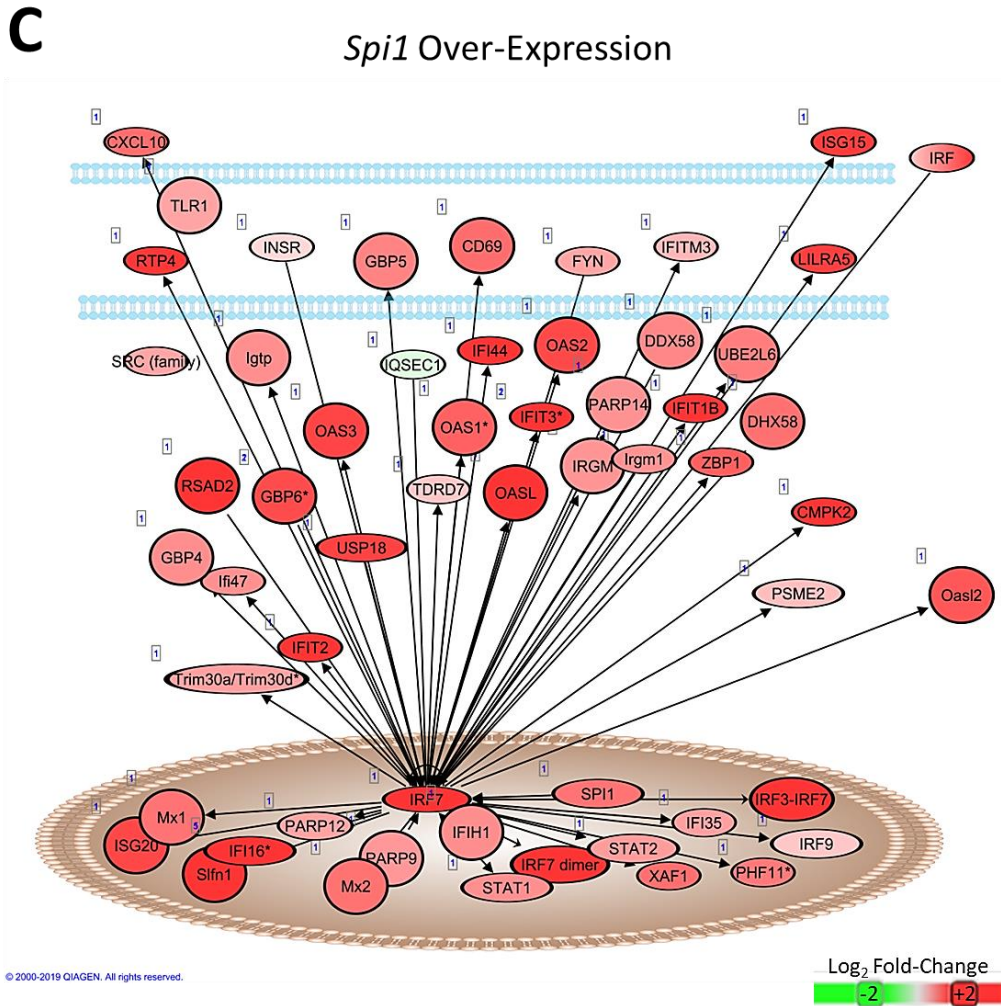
C

*Spi1* Over-Expression

1 CXCL10
1 ISG15
IRF
TLR1
1 RTP4
1 INSR
1 GBP5
1 CD69
1 FYN
1 IFITM3
1 LILRA5
SRC (family)
1 Igtp
IQSEC1
1 IFI44
OAS2
DDX58
1 UBE2L6
1 OAS3
2 IFIT3*
OAS1*
PARP14
IFIT1B
DHX58
1 RSAD2
2 GBP6*
TDRD7
OASL
IRGM
Irgm1
ZBP1
1 CMPK2
1 GBP4
USP18
Ifi47
1 PSME2
1 Oasl2
1 IFIT2
1 Trim30a/Trim30d*
1 IRF7
1 Mx1
ISG20
1 PARP12
IFI16*
Slfn1
PARP9
Mx2
IFIH1
STAT1
IRF7 dimer
STAT2
XAF1
1 SPI1
1 IRF3-IRF7
IFI35
IRF9
PHF11*

© 2000-2019 QIAGEN. All rights reserved.

Log$_2$ Fold-Change
-2 +2